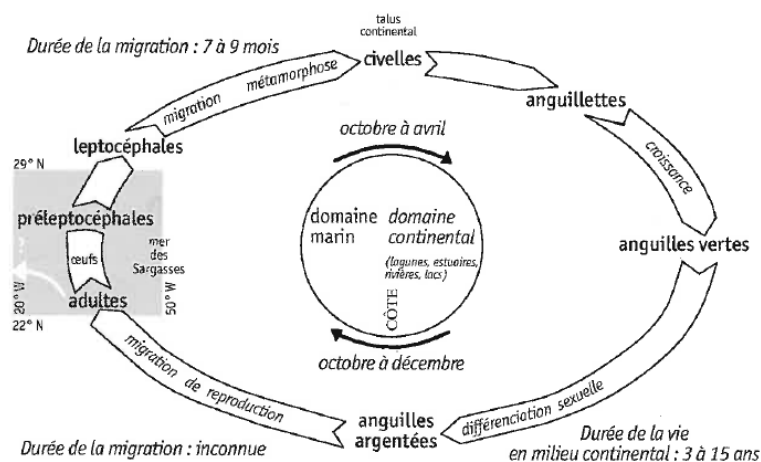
Durée de la migration : 7 à 9 mois

talus continental

civelles

métamorphose

migration

anguillettes

leptocéphales

octobre à avril

croissance

29° N

préleptocéphales

œufs

mer des Sargasses

20° W

50° W

22° N

adultes

domaine marin

domaine continental

(lagunes, estuaires, rivières, lacs)

CÔTE

anguilles vertes

octobre à décembre

migration de reproduction

différenciation sexuelle

anguilles argentées

Durée de la migration : inconnue

Durée de la vie en milieu continental : 3 à 15 ans